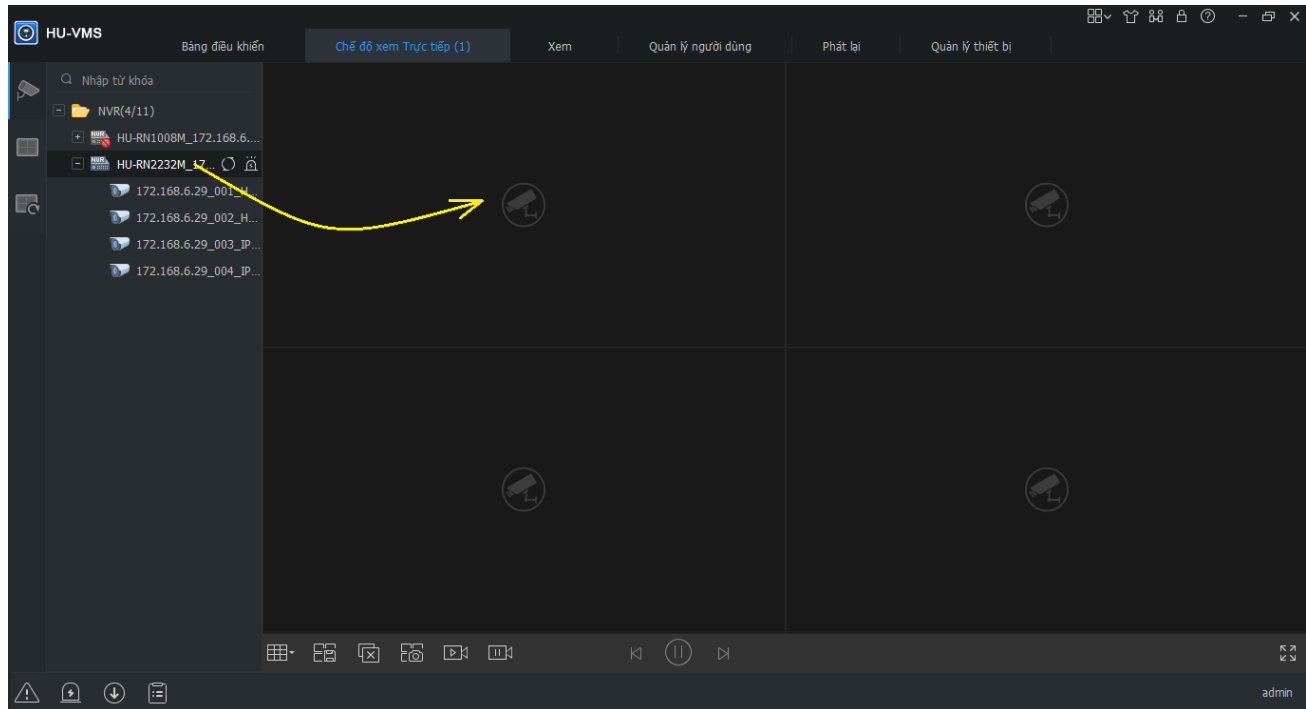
HU-VMS

Bảng điều khiển
Chế độ xem Trực tiếp (1)
Xem
Quản lý người dùng
Phát lại
Quản lý thiết bị

Nhập từ khóa
NVR(4/11)
HU-RN1008M_172.168.6....
HU-RN2232M_17...
172.168.6.29_001_H...
172.168.6.29_002_H...
172.168.6.29_003_IP...
172.168.6.29_004_IP...

admin